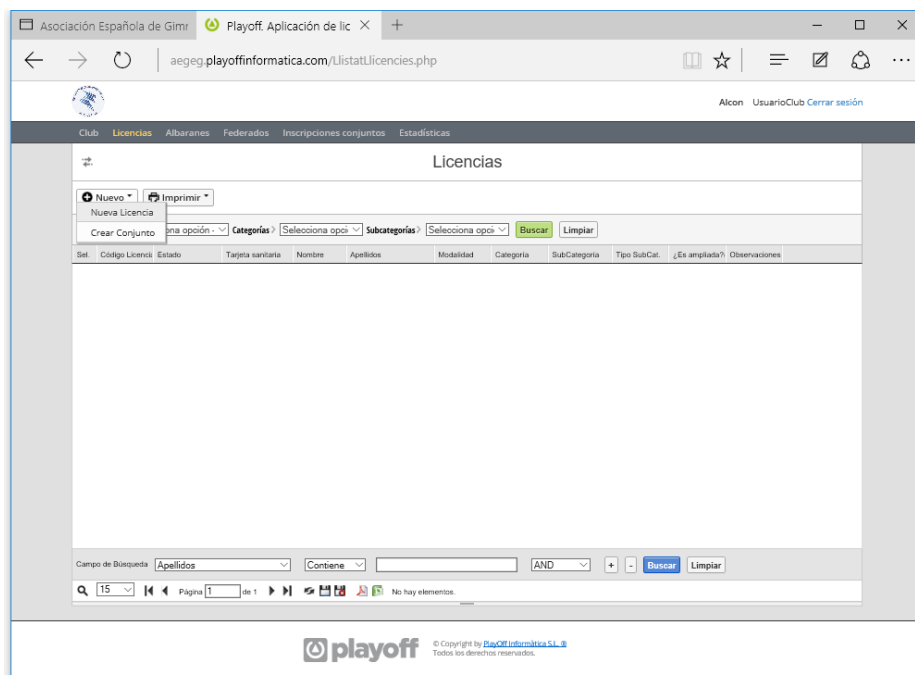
Asociación Española de Gimr
Playoff. Aplicación de lic ×
+
aegeg.playoffinformatica.com/LlistatLlicencies.php

Alcon UsuarioClub Cerrar sesión

Club Licencias Albaranes Federados Inscripciones conjuntos Estadísticas

Licencias

Nuevo ▾ Imprimir ▾
Nueva Licencia
Crear Conjunto
ona opción - Categorías Selecciona opci Subcategorías Selecciona opci Buscar Limpiar

| Sel. | Código Licencia | Estado | Tarjeta sanitaria | Nombre | Apellidos | Modalidad | Categoría | SubCategoria | Tipo SubCat. | ¿Es ampliada? | Observaciones |
|---|---|---|---|---|---|---|---|---|---|---|---|

Campo de Búsqueda Apellidos Contiene AND + - Buscar Limpiar

15 Página 1 de 1 No hay elementos.

playoff © Copyright by PlayOff Informática S.L. ® Todos los derechos reservados.